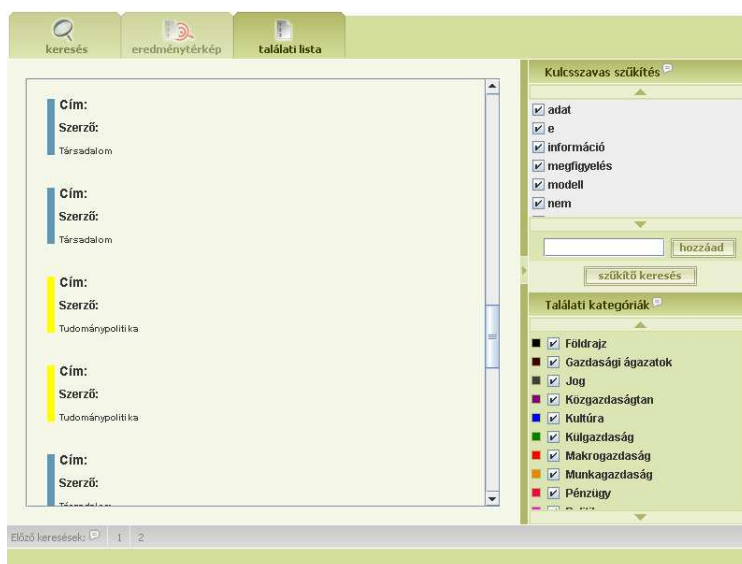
keresés
eredménytérkép
találati lista

Cím:
Szerző:
Társadalom

Cím:
Szerző:
Társadalom

Cím:
Szerző:
Tudománypolitika

Cím:
Szerző:
Tudománypolitika

Cím:
Szerző:
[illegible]

Kulcsszavas szűkítés
adat
e
információ
megfigyelés
modell
nem
hozzáad
szűkítő keresés

Találati kategóriák
Földrajz
Gazdasági ágazatok
Jog
Közgazdaságtan
Kultúra
Külgazdaság
Makrogazdaság
Munkagazdaság
Pénzügy
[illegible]

Előző keresések: 1 2